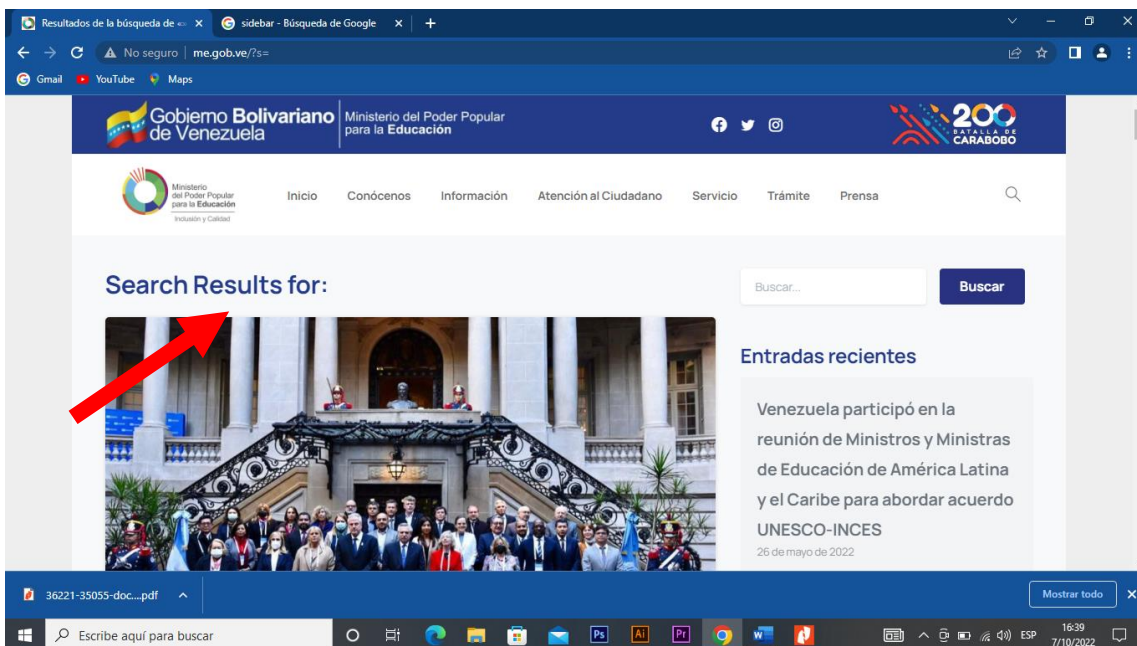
Resultados de la búsqueda de
sidebar - Búsqueda de Google
No seguro | me.gob.ve/?s=
Gmail YouTube Maps

Gobierno Bolivariano de Venezuela | Ministerio del Poder Popular para la Educación

200 BATALLA DE CARABOBO

Ministerio del Poder Popular para la Educación
Inclusión y Calidad

Inicio Conócenos Información Atención al Ciudadano Servicio Trámite Prensa

Search Results for:

Buscar...
Buscar

Entradas recientes

Venezuela participó en la reunión de Ministros y Ministras de Educación de América Latina y el Caribe para abordar acuerdo UNESCO-INCES
26 de mayo de 2022

36221-35055-doc....pdf
Mostrar todo

Escribe aquí para buscar
ESP
16:39
7/10/2022